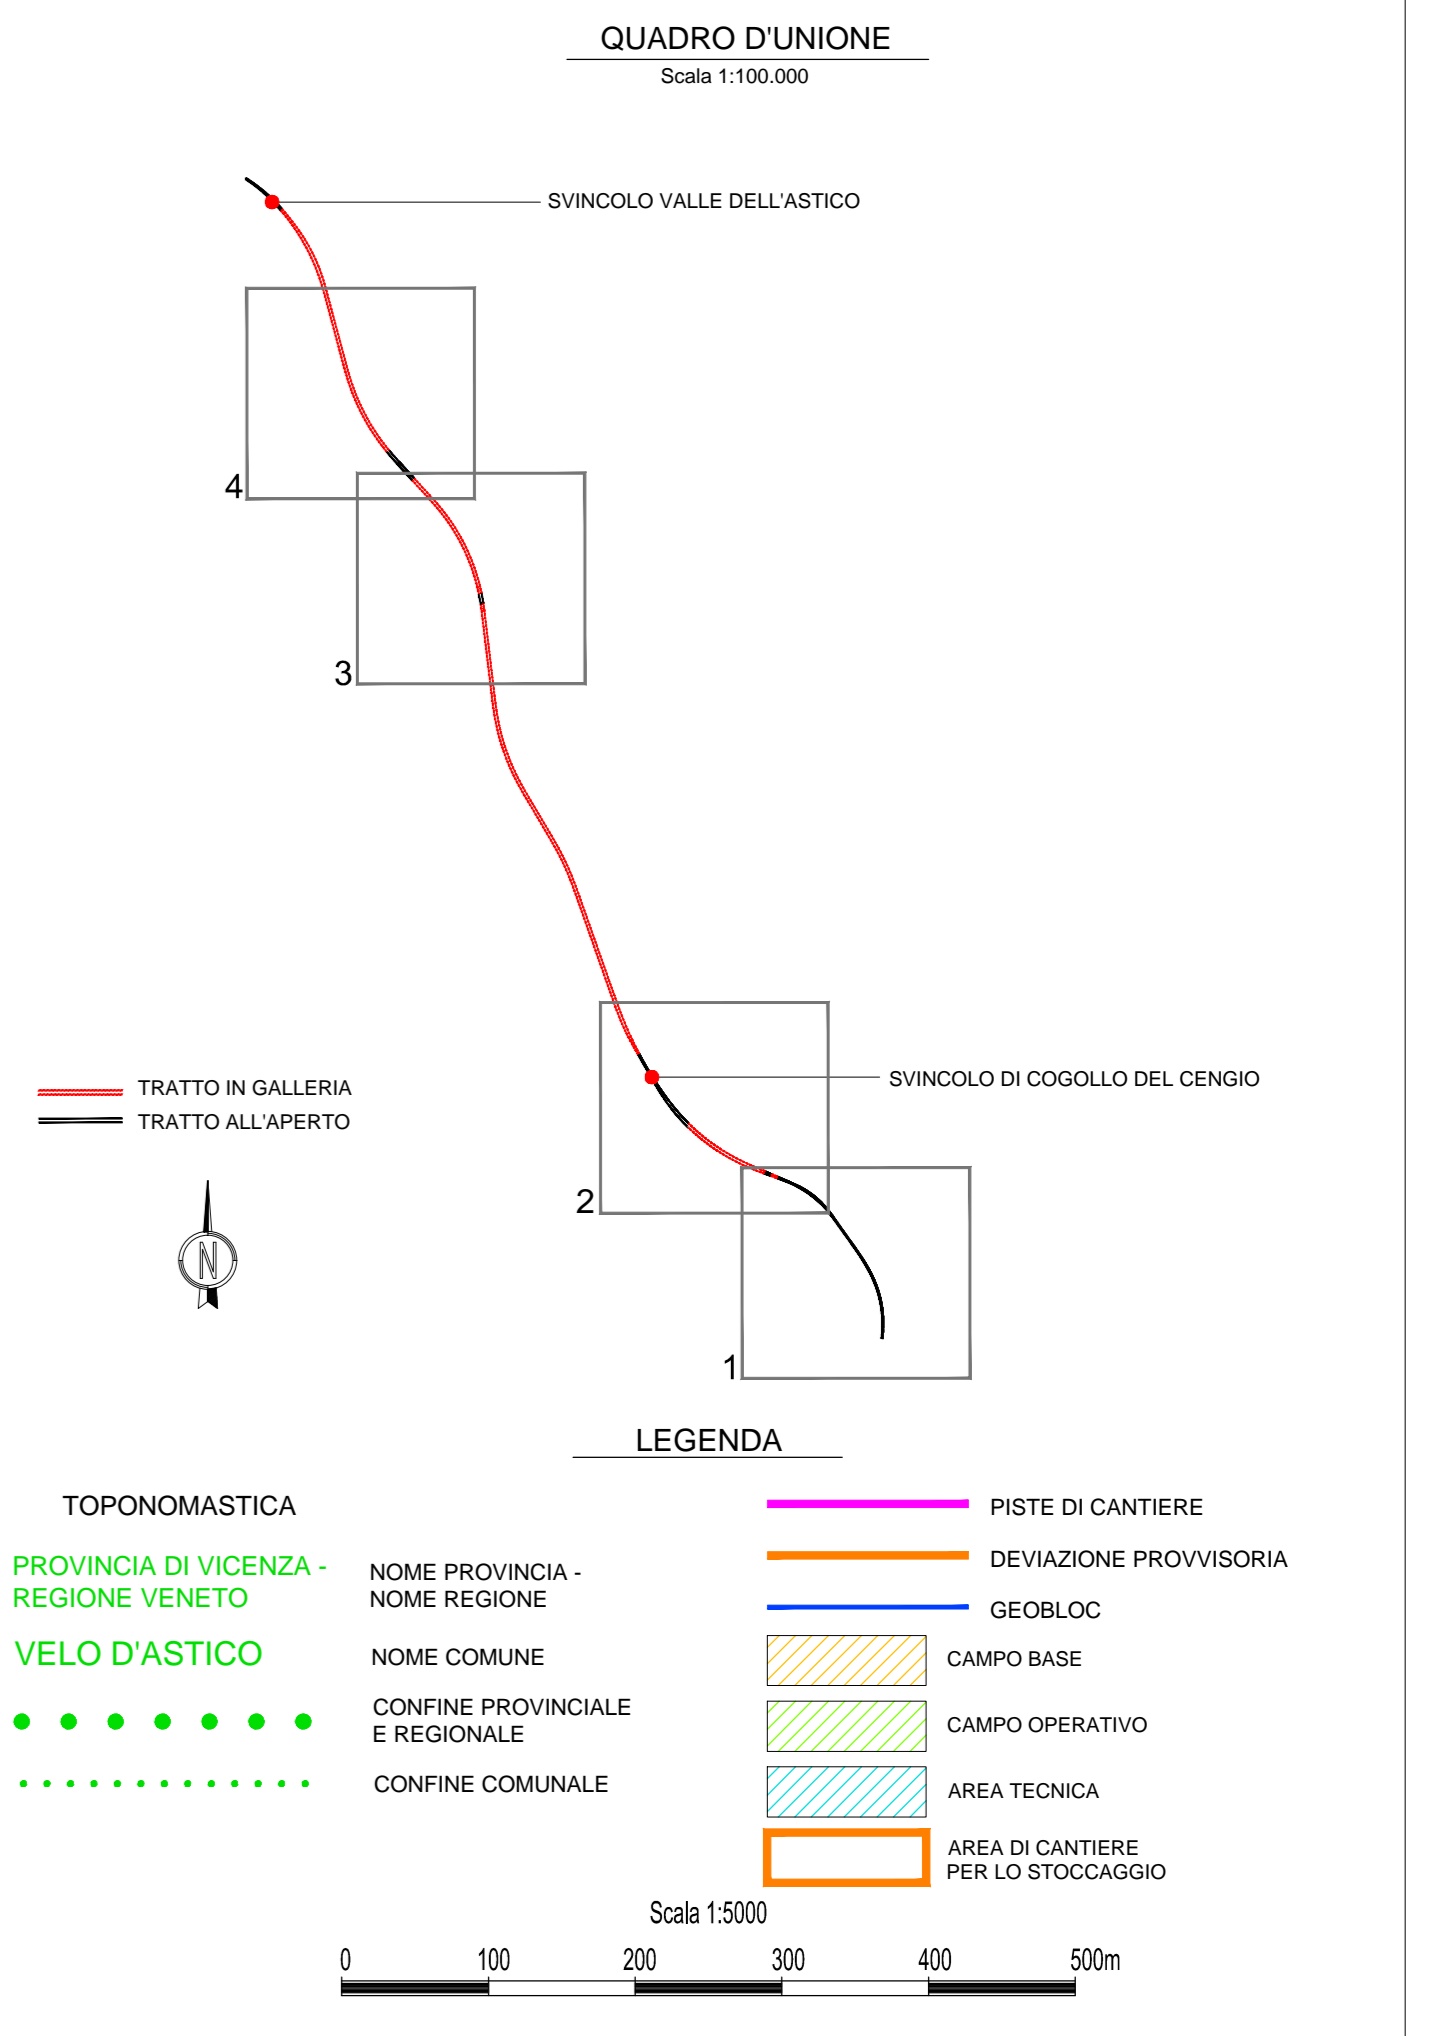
QUADRO D'UNIONE
Scala 1:100.000

SVINCOLO VALLE DELL'ASTICO

4

3

SVINCOLO DI COGOLLO DEL CENGIO

TRATTO IN GALLERIA
TRATTO ALL'APERTO

N

2

1

LEGENDA

TOPONOMASTICA

PROVINCIA DI VICENZA - REGIONE VENETO

NOME PROVINCIA - NOME REGIONE

VELO D'ASTICO

NOME COMUNE

CONFINE PROVINCIALE E REGIONALE

CONFINE COMUNALE

PISTE DI CANTIERE

DEVIAZIONE PROVVISORIA

GEOBLOC

CAMPO BASE

CAMPO OPERATIVO

AREA TECNICA

AREA DI CANTIERE PER LO STOCCAGGIO

Scala 1:5000

0 100 200 300 400 500m